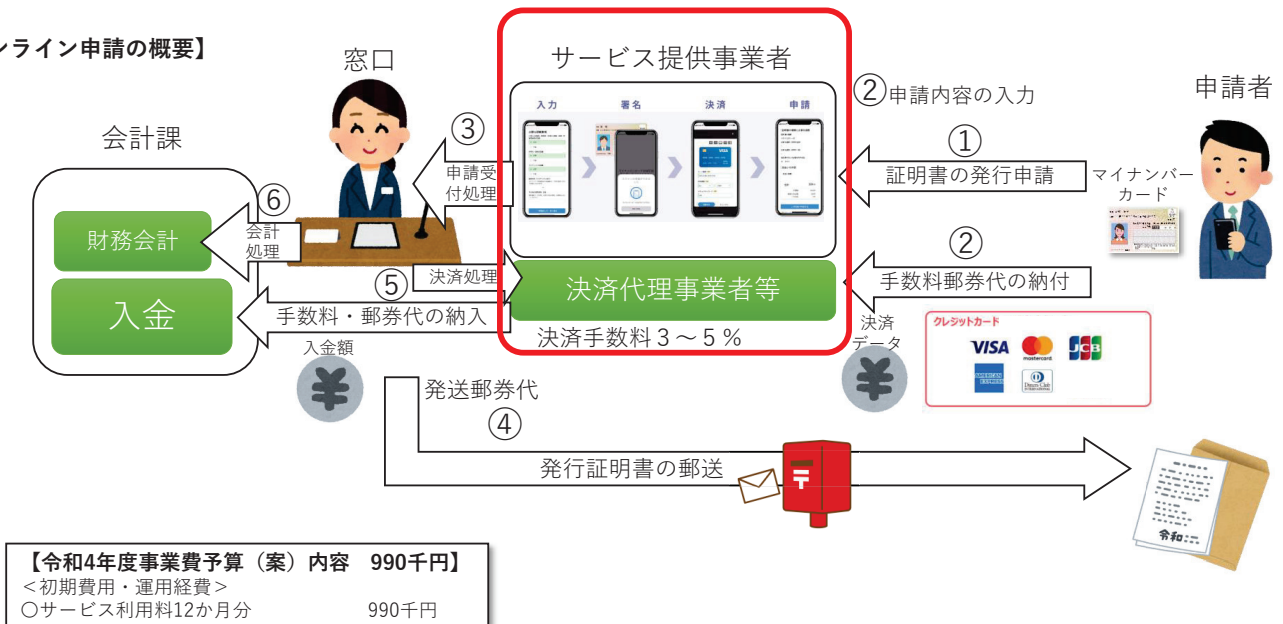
ンライン申請の概要】

窓口

サービス提供事業者

申請者

入力　署名　決済　申請

②申請内容の入力

会計課

③

申請受付処理

①

証明書の発行申請

マイナンバーカード

⑥

財務会計

会計処理

②

手数料郵券代の納付

⑤

決済処理

決済代理事業者等

入金

手数料・郵券代の納入

決済手数料３～５％

入金額

決済データ

クレジットカード

VISA　mastercard　JCB　AMERICAN EXPRESS　Diners Club INTERNATIONAL

発送郵券代

④

発行証明書の郵送

令和

【令和4年度事業費予算（案）内容　990千円】
＜初期費用・運用経費＞
〇サービス利用料12か月分　990千円